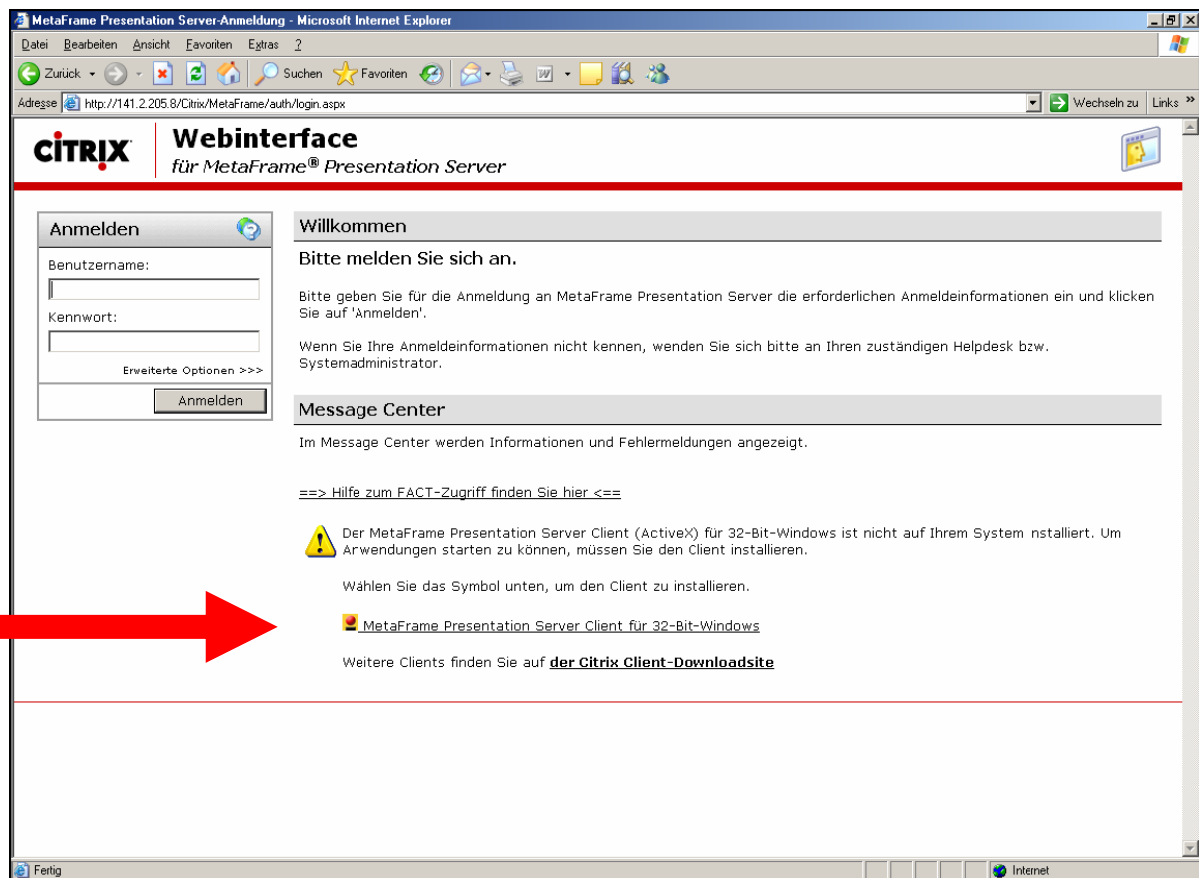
MetaFrame Presentation Server-Anmeldung - Microsoft Internet Explorer

Datei Bearbeiten Ansicht Favoriten Extras ?

Zurück Suchen Favoriten

Adresse http://141.2.205.8/Citrix/MetaFrame/auth/login.aspx Wechseln zu Links

CiTRIX Webinterface für MetaFrame® Presentation Server

Anmelden

Benutzername:

Kennwort:

Erweiterte Optionen >>>

Anmelden

Willkommen

Bitte melden Sie sich an.

Bitte geben Sie für die Anmeldung an MetaFrame Presentation Server die erforderlichen Anmeldeinformationen ein und klicken Sie auf 'Anmelden'.

Wenn Sie Ihre Anmeldeinformationen nicht kennen, wenden Sie sich bitte an Ihren zuständigen Helpdesk bzw. Systemadministrator.

Message Center

Im Message Center werden Informationen und Fehlermeldungen angezeigt.

==> Hilfe zum FACT-Zugriff finden Sie hier <==

Der MetaFrame Presentation Server Client (ActiveX) für 32-Bit-Windows ist nicht auf Ihrem System nstalliert. Um Anwendungen starten zu können, müssen Sie den Client installieren.

Wählen Sie das Symbol unten, um den Client zu installieren.

MetaFrame Presentation Server Client für 32-Bit-Windows

Weitere Clients finden Sie auf der Citrix Client-Downloadsite

Fertig Internet